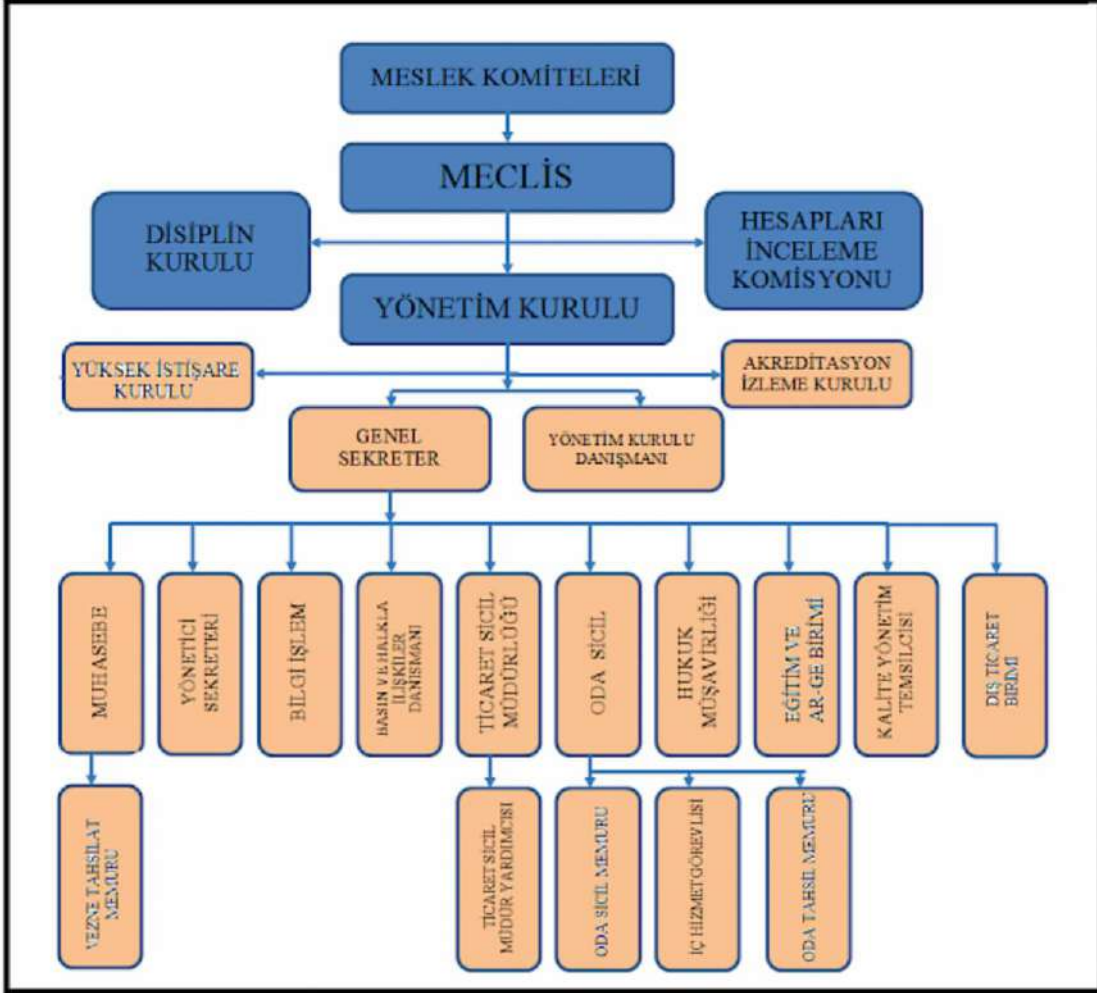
MESLEK KOMİTELERİ

MECLİS

DİSİPLİN KURULU

HESAPLARI İNCELEME KOMİSYONU

YÖNETİM KURULU

YÜKSEK İSTİŞARE KURULU

AKREDİTASYON İZLEME KURULU

GENEL SEKRETER

YÖNETİM KURULU DANIŞMANI

MUHASEBE

YÖNETİCİ SEKRETERİ

BİLGİ İŞLEM

BASIN VE HALKLA İLİŞKİLER DANIŞMANI

TİCARET SİCİL MÜDÜRLÜĞÜ

ODA SİCİL

HUKUK MÜŞAVİRLİĞİ

EĞİTİM VE AR-GE BİRİMİ

KALİTE YÖNETİM TEMSİLCİSİ

DIŞ TİCARET BİRİMİ

VEZNE TAHSİLAT MEMURU

TİCARET SİCİL MÜDÜR YARDIMCISI

ODA SİCİL MEMURU

İÇ HİZMET GÖREVLİSİ

ODA TAHSİL MEMURU